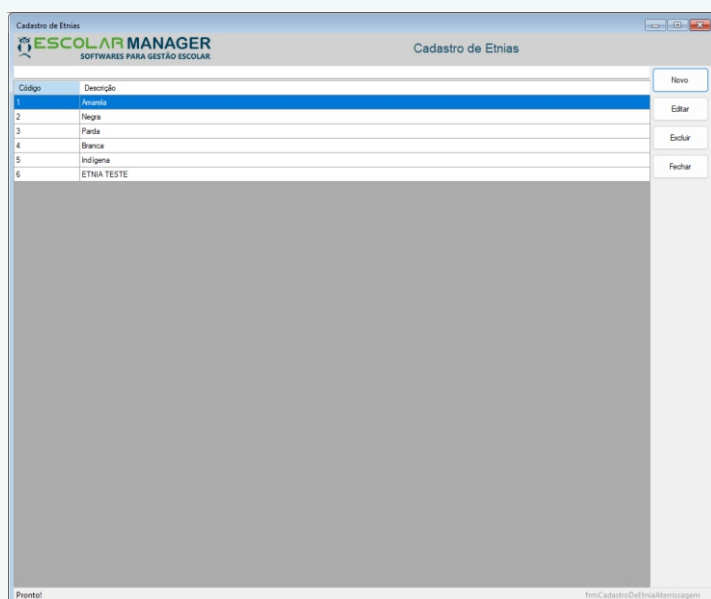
Cadastro de Etnias

ESCOLAR MANAGER
SOFTWARES PARA GESTÃO ESCOLAR

Cadastro de Etnias

| Código | Descrição |
|---|---|
| 1 | Amarela |
| 2 | Negra |
| 3 | Parda |
| 4 | Branca |
| 5 | Indígena |
| 6 | ETNIA TESTE |

Novo
Editar
Excluir
Fechar

Pronto!

frmCadastroDeEtniaAterrissagem